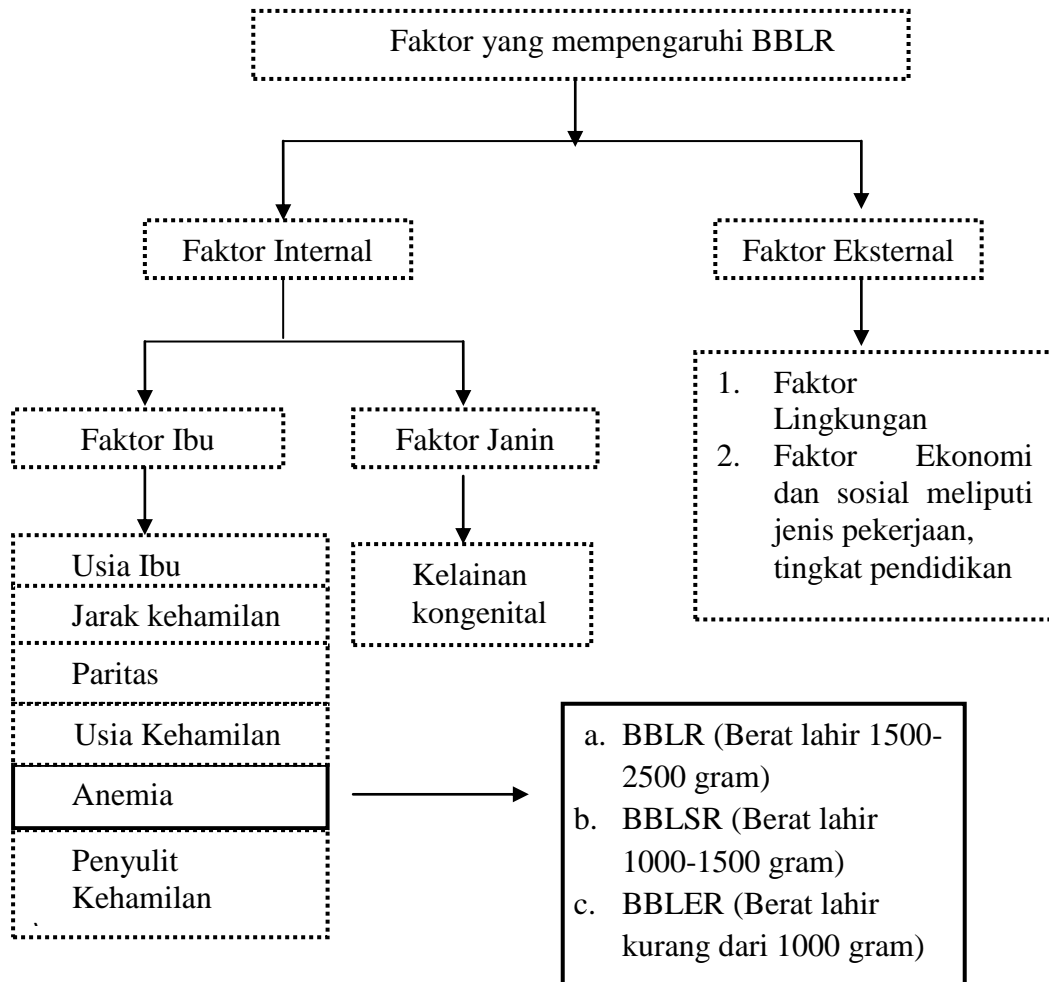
Faktor yang mempengaruhi BBLR

Faktor Internal

Faktor Eksternal

Faktor Ibu

Faktor Janin

1. Faktor Lingkungan
2. Faktor Ekonomi dan sosial meliputi jenis pekerjaan, tingkat pendidikan

Usia Ibu

Jarak kehamilan

Paritas

Usia Kehamilan

Anemia

Penyulit Kehamilan

Kelainan kongenital

a. BBLR (Berat lahir 1500-2500 gram)
b. BBLSR (Berat lahir 1000-1500 gram)
c. BBLER (Berat lahir kurang dari 1000 gram)